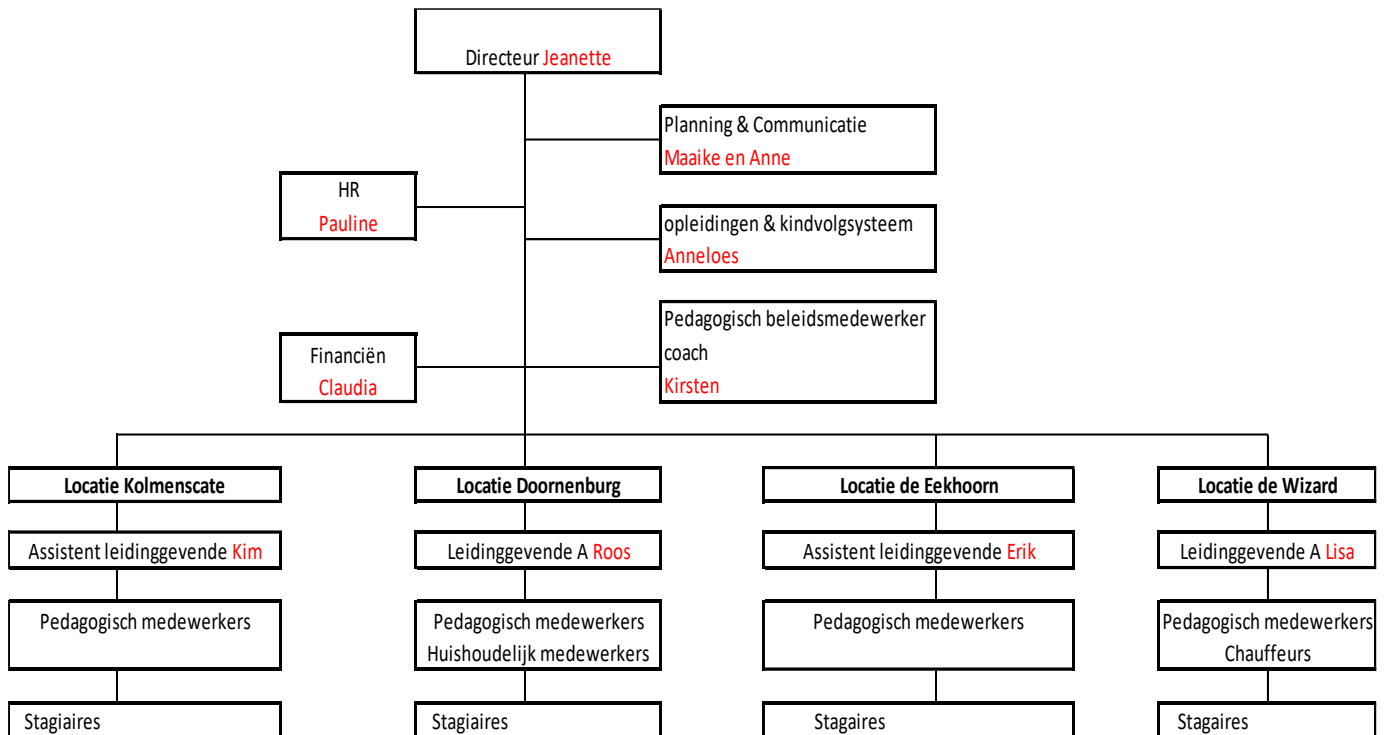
Directeur Jeanette

Planning & Communicatie
Maaike en Anne

HR
Pauline

opleidingen & kindvolgsysteem
Anneloes

Pedagogisch beleidsmedewerker
coach
Kirsten

Financiën
Claudia

Locatie Kolmenscate

Assistent leidinggevende Kim

Pedagogisch medewerkers

Stagiaires

Locatie Doornenburg

Leidinggevende A Roos

Pedagogisch medewerkers
Huishoudelijk medewerkers

Stagiaires

Locatie de Eekhoorn

Assistent leidinggevende Erik

Pedagogisch medewerkers

Stagaires

Locatie de Wizard

Leidinggevende A Lisa

Pedagogisch medewerkers
Chauffeurs

Stagaires